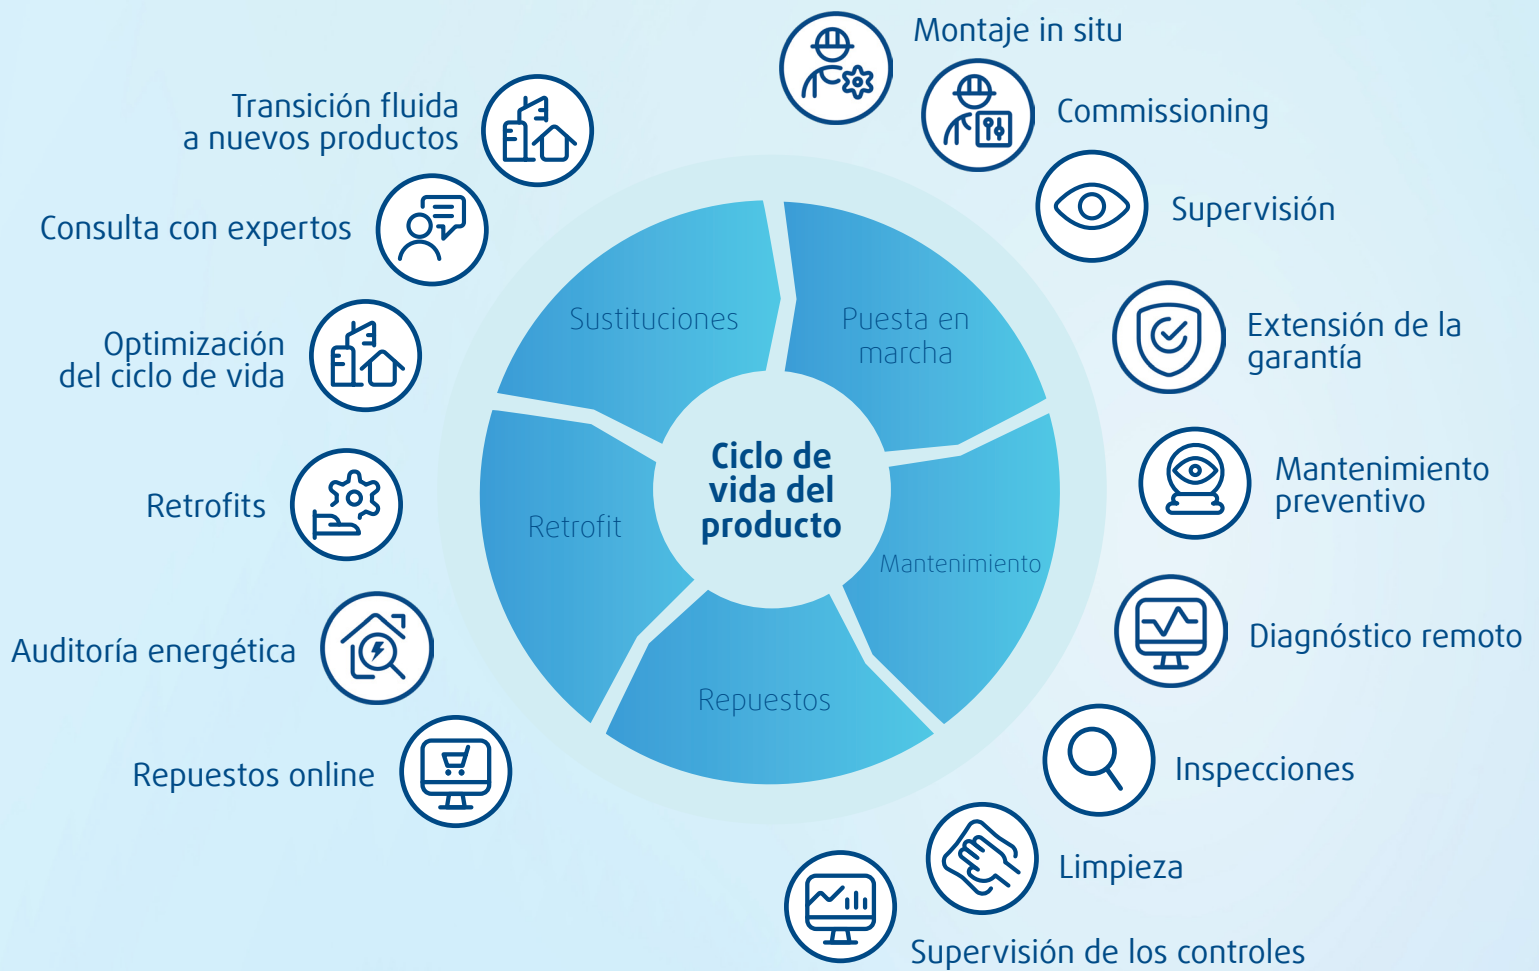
Ciclo de vida del producto

Sustituciones

Puesta en marcha

Mantenimiento

Repuestos

Retrofit

Montaje in situ

Commissioning

Supervisión

Extensión de la garantía

Mantenimiento preventivo

Diagnóstico remoto

Inspecciones

Limpieza

Supervisión de los controles

Repuestos online

Auditoría energética

Retrofits

Optimización del ciclo de vida

Consulta con expertos

Transición fluida a nuevos productos